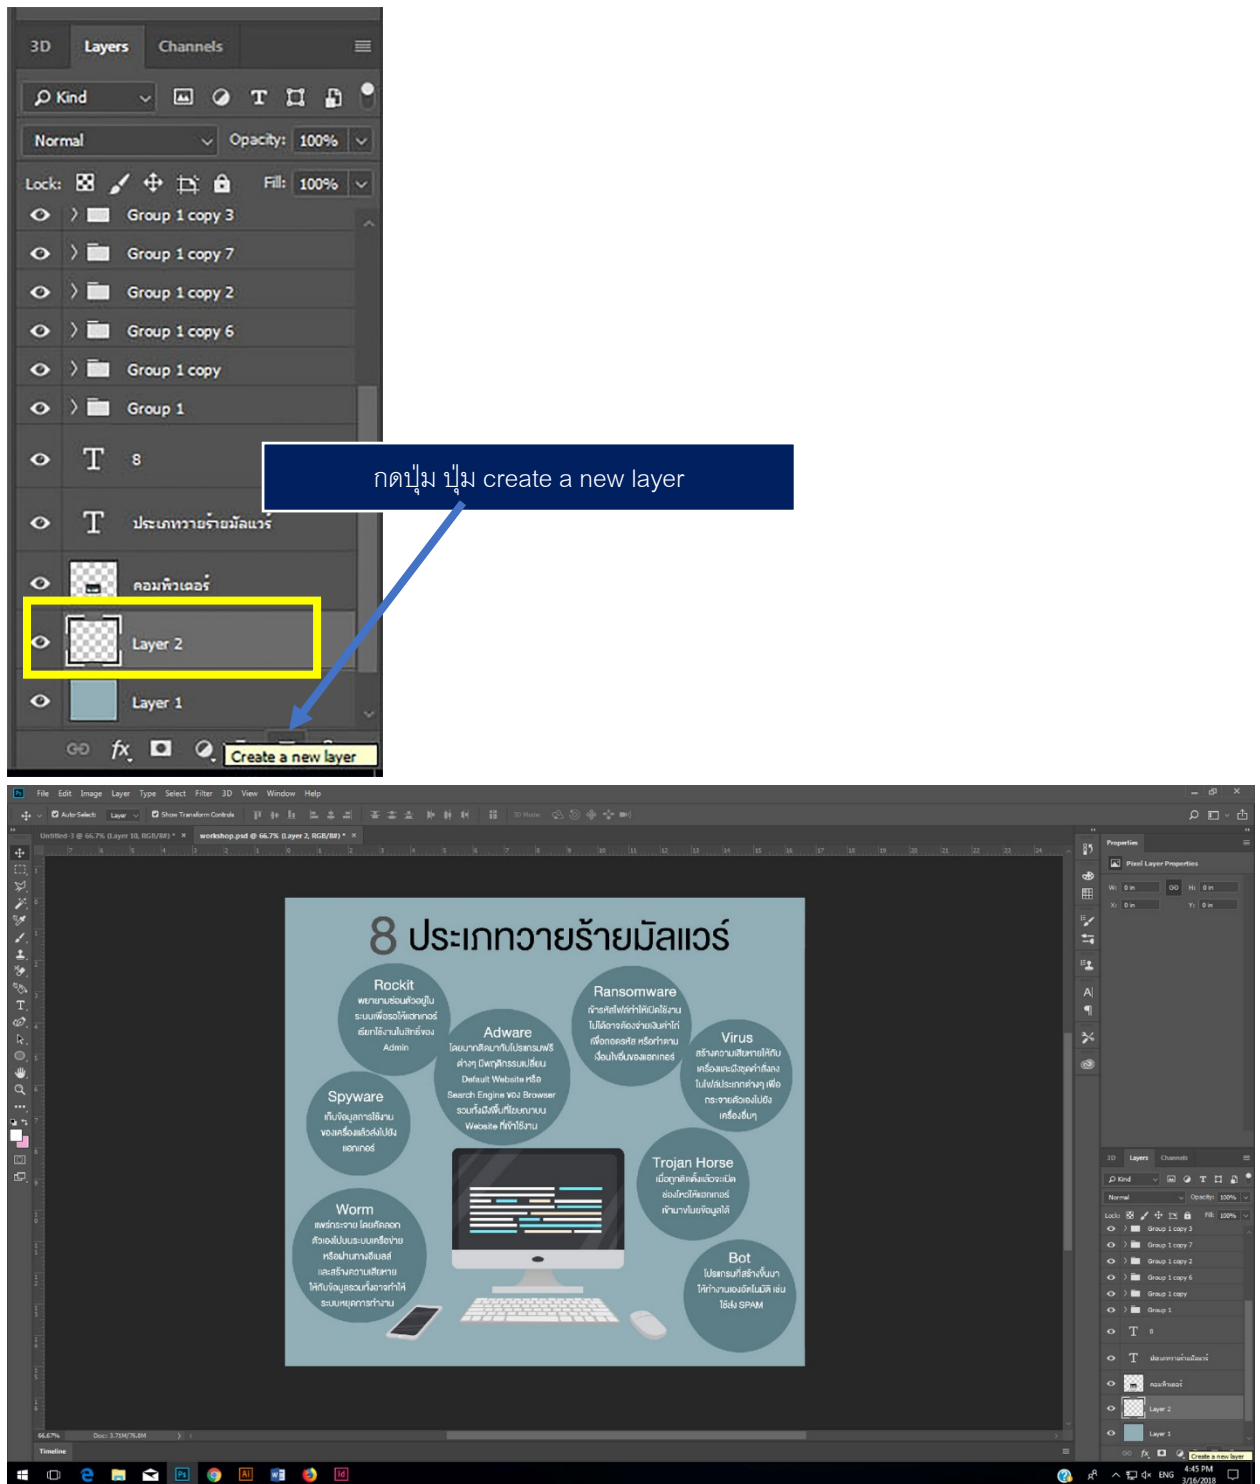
3D Layers Channels

Kind

Normal Opacity: 100%

Lock: Fill: 100%

Group 1 copy 3
Group 1 copy 7
Group 1 copy 2
Group 1 copy 6
Group 1 copy
Group 1
8
ประเภทวายร้ายมัลแวร์
คอมพิวเตอร์
Layer 2
Layer 1

Create a new layer

กดปุ่ม ปุ่ม create a new layer

File Edit Image Layer Type Select Filter 3D View Window Help

Auto-Select: Layer Show Transform Controls

Untitled-3 @ 66.7% (Layer 10, RGB/8#) * × workshop.psd @ 66.7% (Layer 2, RGB/8#) * ×

8 ประเภทวายร้ายมัลแวร์

Rockit
พยายามซ่อนตัวอยู่ในระบบเพื่อรอให้แฮกเกอร์เรียกใช้งานในสิทธิ์ของ Admin

Adware
โฆษณาที่ติดมากับโปรแกรมฟรีต่างๆ มีพฤติกรรมเปลี่ยน Default Website หรือ Search Engine ของ Browser รวมทั้งมีพื้นที่โฆษณาบน Website ที่เข้าใช้งาน

Ransomware
เข้ารหัสไฟล์ทำให้เปิดใช้งานไม่ได้ อาจต้องจ่ายเงินค่าไถ่เพื่อถอดรหัส หรือทำตามเงื่อนไขอื่นของแฮกเกอร์

Virus
สร้างความเสียหายให้กับเครื่องและมีชุดคำสั่งลงในไฟล์ประเภทต่างๆ เพื่อกระจายตัวเองไปยังเครื่องอื่นๆ

Spyware
เก็บข้อมูลการใช้งานของเครื่องแล้วส่งไปยังแฮกเกอร์

Trojan Horse
เมื่อถูกติดตั้งแล้วจะเปิดช่องโหว่ให้แฮกเกอร์เข้ามาขโมยข้อมูลได้

Worm
แพร่กระจาย โดยคัดลอกตัวเองไปบนระบบเครือข่าย หรือผ่านทางอีเมลล์ และสร้างความเสียหายให้กับข้อมูลรวมทั้งอาจทำให้ระบบหยุดการทำงาน

Bot
โปรแกรมที่สร้างขึ้นมาให้ทำงานเองอัตโนมัติ เช่น ใช้ส่ง SPAM

Properties
Pixel Layer Properties
W: 0 in GO H: 0 in
X: 0 in Y: 0 in

3D Layers Channels
Kind
Normal Opacity: 100%
Lock: Fill: 100%
Group 1 copy 3
Group 1 copy 7
Group 1 copy 2
Group 1 copy 6
Group 1 copy
Group 1
8
ประเภทวายร้ายมัลแวร์
คอมพิวเตอร์
Layer 2
Layer 1
Create a new layer

66.67% Doc: 3.71M/76.8M
Timeline

ENG 4:45 PM 3/16/2018